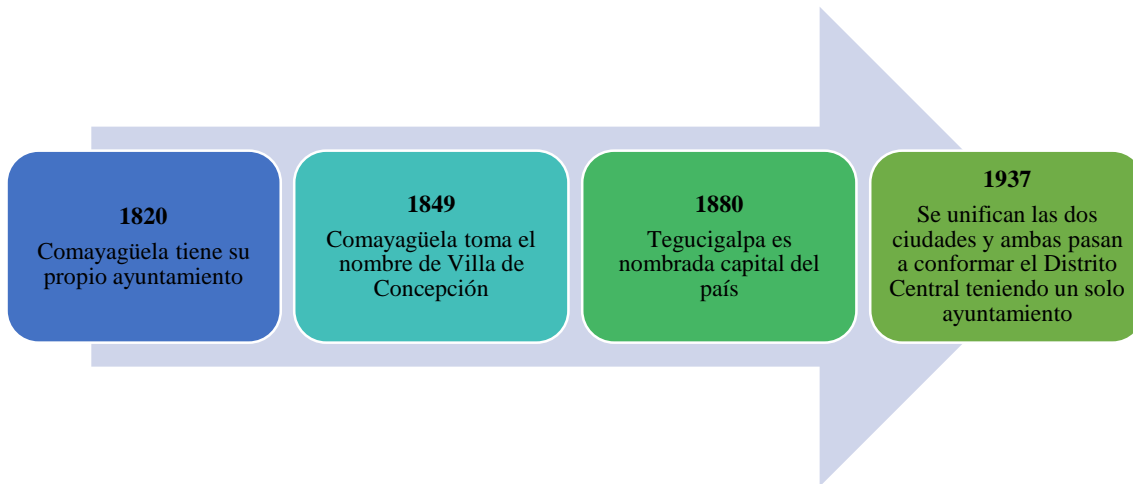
**1820**
Comayagüela tiene su propio ayuntamiento

**1849**
Comayagüela toma el nombre de Villa de Concepción

**1880**
Tegucigalpa es nombrada capital del país

**1937**
Se unifican las dos ciudades y ambas pasan a conformar el Distrito Central teniendo un solo ayuntamiento